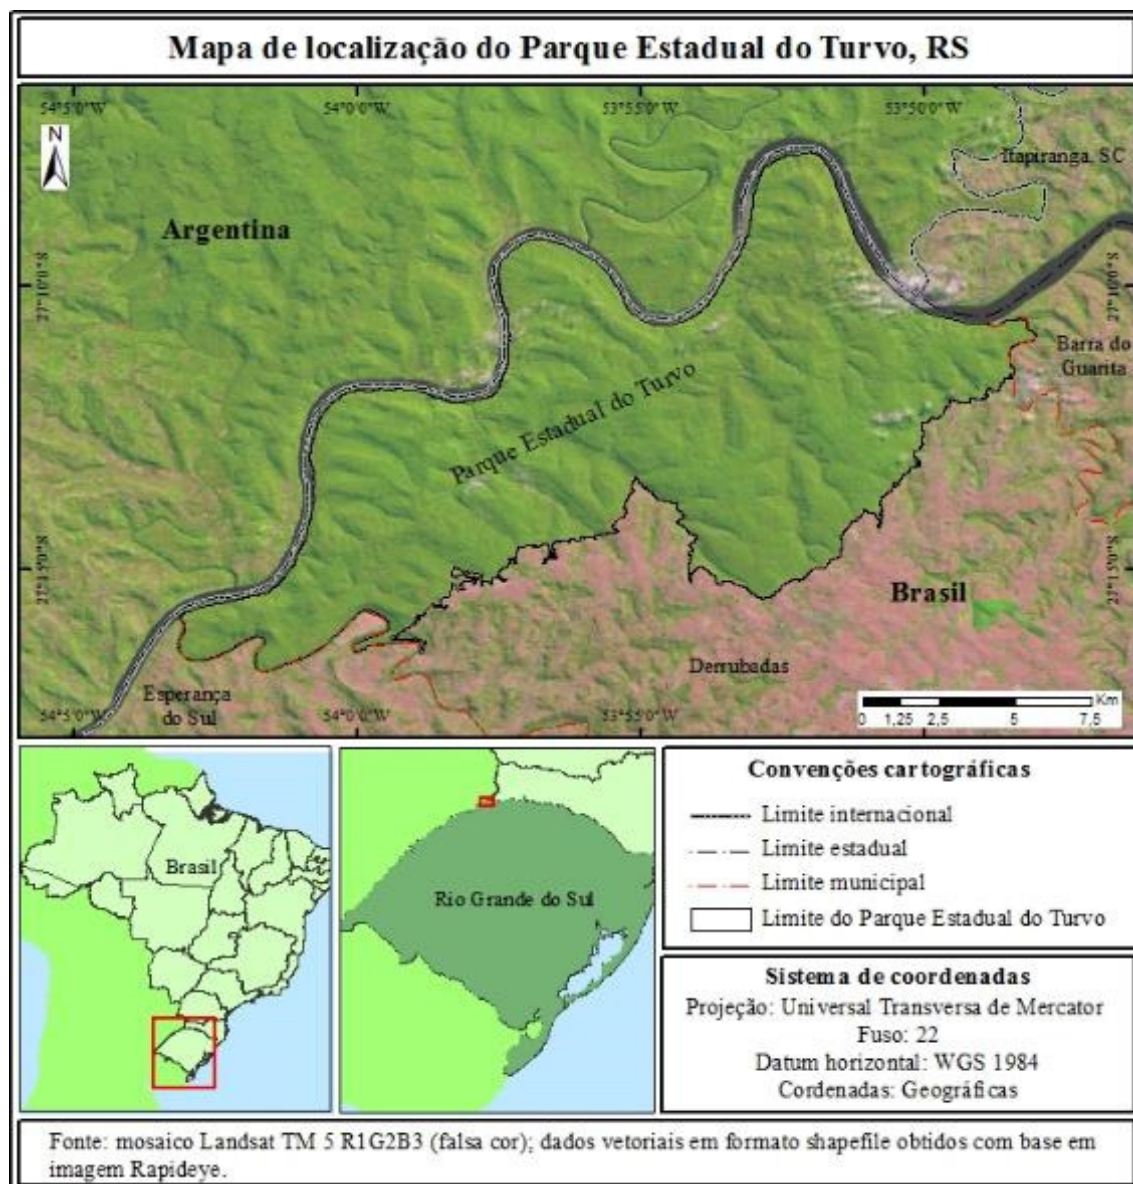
Mapa de localização do Parque Estadual do Turvo, RS

54°5'0"W
54°0'0"W
53°55'0"W
53°50'0"W

N

Itapiranga, SC

Argentina

27°10'0"S
27°10'0"S

Barra do Guarita

Parque Estadual do Turvo

27°15'0"S
27°15'0"S

Brasil

Derrubadas

Esperança do Sul

54°5'0"W
54°0'0"W
53°55'0"W

Km
0 1,25 2,5 5 7,5

Brasil

Rio Grande do Sul

Convenções cartográficas

Limite internacional
Limite estadual
Limite municipal
Limite do Parque Estadual do Turvo

Sistema de coordenadas
Projeção: Universal Transversa de Mercator
Fuso: 22
Datum horizontal: WGS 1984
Cordenadas: Geográficas

Fonte: mosaico Landsat TM 5 R1G2B3 (falsa cor); dados vetoriais em formato shapefile obtidos com base em imagem Rapideye.